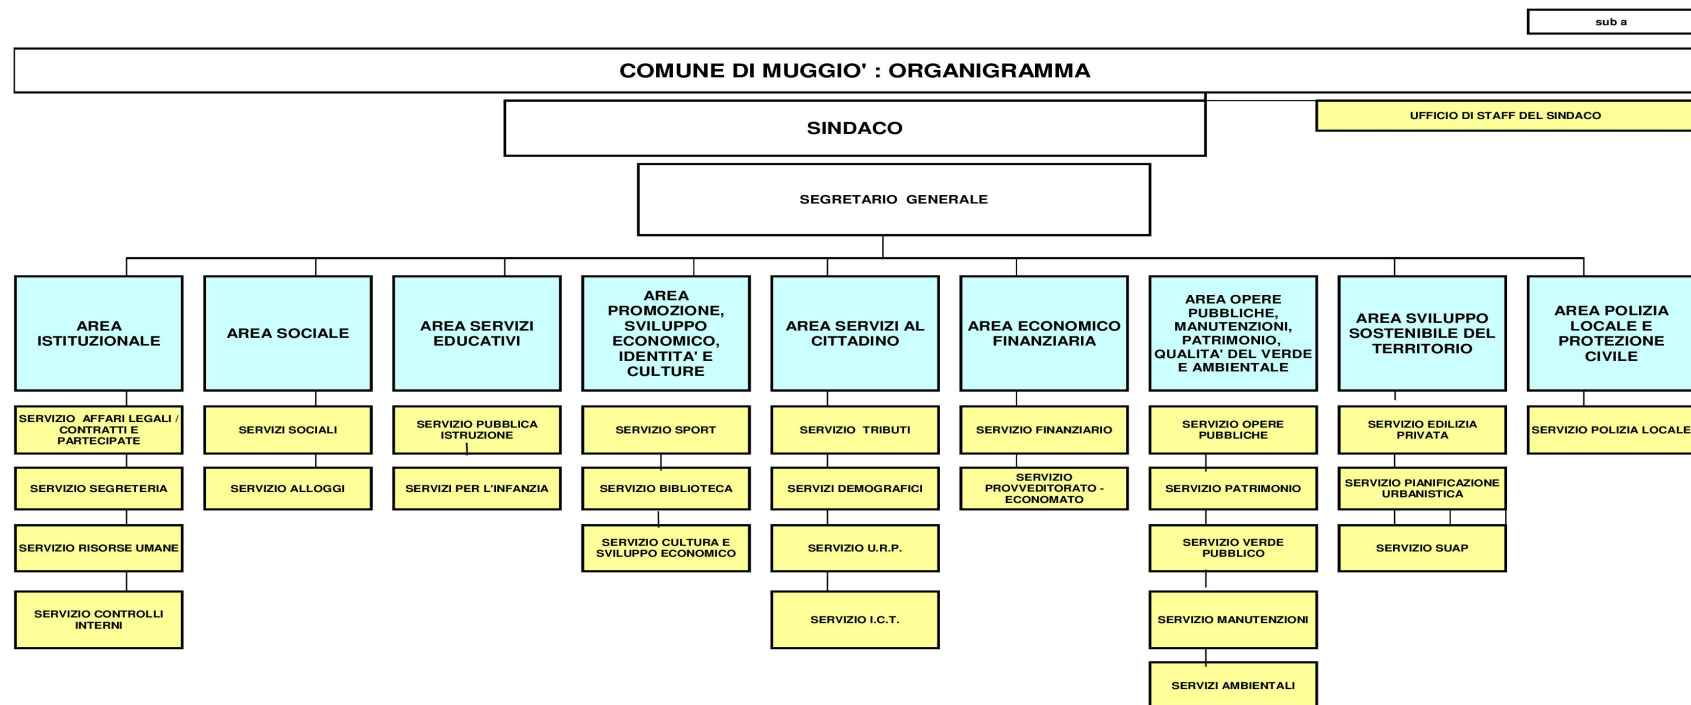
sub a

COMUNE DI MUGGIO' : ORGANIGRAMMA

SINDACO

UFFICIO DI STAFF DEL SINDACO

SEGRETARIO GENERALE

AREA ISTITUZIONALE

SERVIZIO AFFARI LEGALI / CONTRATTI E PARTECIPATE

SERVIZIO SEGRETERIA

SERVIZIO RISORSE UMANE

SERVIZIO CONTROLLI INTERNI

AREA SOCIALE

SERVIZI SOCIALI

SERVIZIO ALLOGGI

AREA SERVIZI EDUCATIVI

SERVIZIO PUBBLICA ISTRUZIONE

SERVIZI PER L'INFANZIA

AREA PROMOZIONE, SVILUPPO ECONOMICO, IDENTITA' E CULTURE

SERVIZIO SPORT

SERVIZIO BIBLIOTECA

SERVIZIO CULTURA E SVILUPPO ECONOMICO

AREA SERVIZI AL CITTADINO

SERVIZIO TRIBUTI

SERVIZI DEMOGRAFICI

SERVIZIO U.R.P.

SERVIZIO I.C.T.

AREA ECONOMICO FINANZIARIA

SERVIZIO FINANZIARIO

SERVIZIO PROVVEDITORATO - ECONOMATO

AREA OPERE PUBBLICHE, MANUTENZIONI, PATRIMONIO, QUALITA' DEL VERDE E AMBIENTALE

SERVIZIO OPERE PUBBLICHE

SERVIZIO PATRIMONIO

SERVIZIO VERDE PUBBLICO

SERVIZIO MANUTENZIONI

SERVIZI AMBIENTALI

AREA SVILUPPO SOSTENIBILE DEL TERRITORIO

SERVIZIO EDILIZIA PRIVATA

SERVIZIO PIANIFICAZIONE URBANISTICA

SERVIZIO SUAP

AREA POLIZIA LOCALE E PROTEZIONE CIVILE

SERVIZIO POLIZIA LOCALE